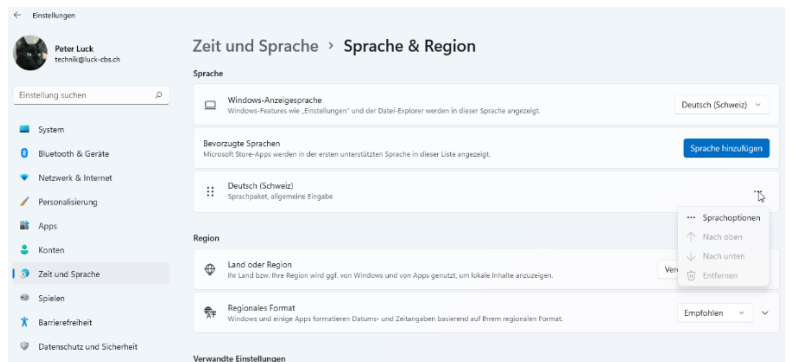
Einstellungen

Peter Luck
technik@luck-cbs.ch

Einstellung suchen

System
Bluetooth & Geräte
Netzwerk & Internet
Personalisierung
Apps
Konten
Zeit und Sprache
Spielen
Barrierefreiheit
Datenschutz und Sicherheit

Zeit und Sprache › Sprache & Region

Sprache

Windows-Anzeigesprache
Windows-Features wie „Einstellungen" und der Datei-Explorer werden in dieser Sprache angezeigt.
Deutsch (Schweiz)

Bevorzugte Sprachen
Microsoft Store-Apps werden in der ersten unterstützten Sprache in dieser Liste angezeigt.
Sprache hinzufügen

Deutsch (Schweiz)
Sprachpaket, allgemeine Eingabe

Sprachoptionen
Nach oben
Nach unten
Entfernen

Region

Land oder Region
Ihr Land bzw. Ihre Region wird ggf. von Windows und von Apps genutzt, um lokale Inhalte anzuzeigen.
Ver

Regionales Format
Windows und einige Apps formatieren Datums- und Zeitangaben basierend auf Ihrem regionalen Format.
Empfohlen

Verwandte Einstellungen